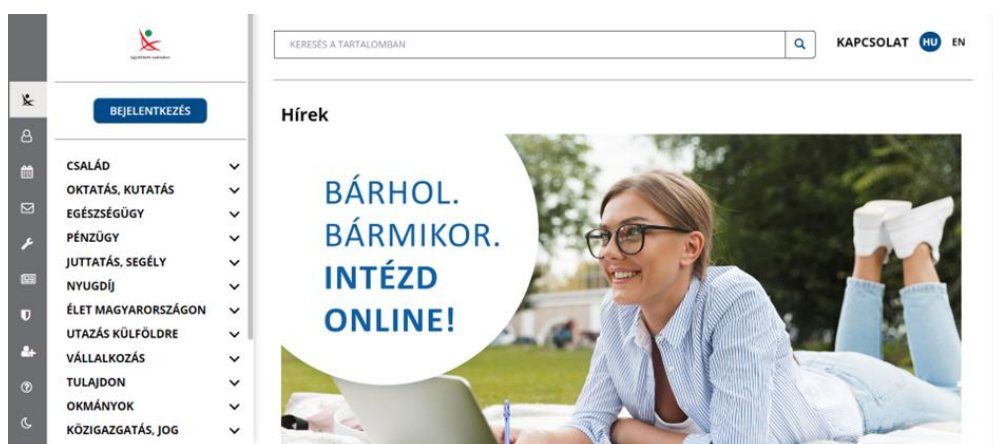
ügyintézési szolgáltatás

BEJELENTKEZÉS

CSALÁD
OKTATÁS, KUTATÁS
EGÉSZSÉGÜGY
PÉNZÜGY
JUTTATÁS, SEGÉLY
NYUGDÍJ
ÉLET MAGYARORSZÁGON
UTAZÁS KÜLFÖLDRE
VÁLLALKOZÁS
TULAJDON
OKMÁNYOK
KÖZIGAZGATÁS, JOG

KERESÉS A TARTALOMBAN

KAPCSOLAT HU EN

Hírek

BÁRHOL.
BÁRMIKOR.
INTÉZD
ONLINE!